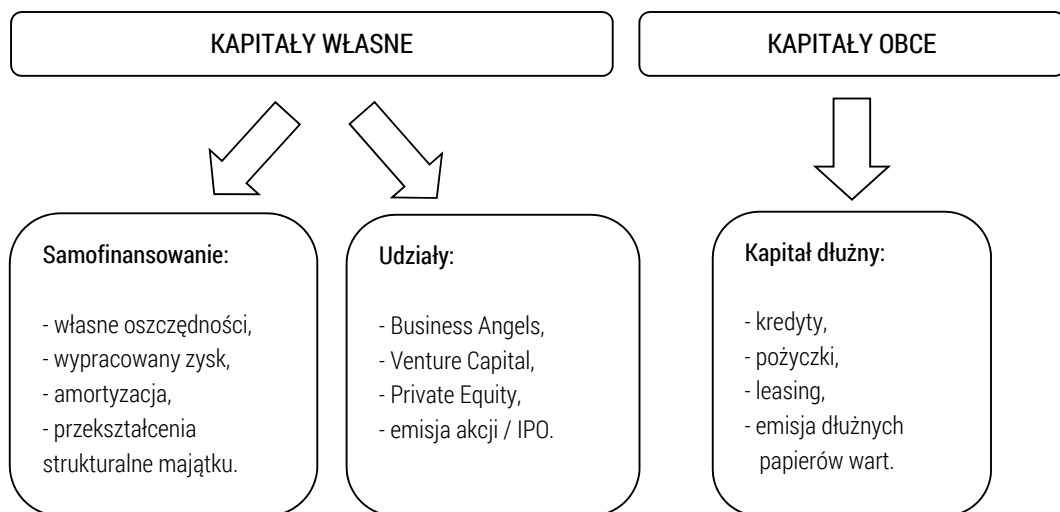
KAPITAŁY WŁASNE

KAPITAŁY OBCE

Samofinansowanie:

- własne oszczędności,
- wypracowany zysk,
- amortyzacja,
- przekształcenia strukturalne majątku.

Udziały:

- Business Angels,
- Venture Capital,
- Private Equity,
- emisja akcji / IPO.

Kapitał dłużny:

- kredyty,
- pożyczki,
- leasing,
- emisja dłużnych papierów wart.